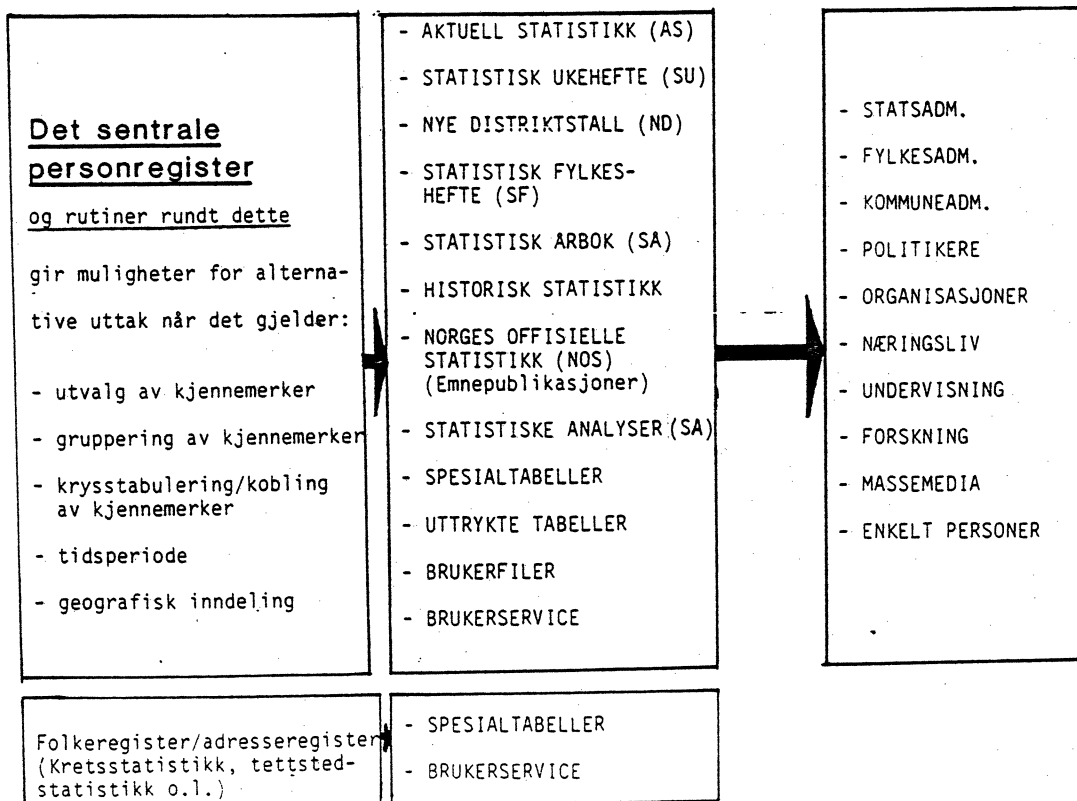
Det sentrale personregister

og rutiner rundt dette

gir muligheter for alternative uttak når det gjelder:

- utvalg av kjennemerker

- gruppering av kjennemerker

- krysstabulering/kobling av kjennemerker

- tidsperiode

- geografisk inndeling

- AKTUELL STATISTIKK (AS)

- STATISTISK UKEHEFTE (SU)

- NYE DISTRIKTSTALL (ND)

- STATISTISK FYLKESHEFTE (SF)

- STATISTISK ARBOK (SA)

- HISTORISK STATISTIKK

- NORGES OFFISIELLE STATISTIKK (NOS) (Emnepublikasjoner)

- STATISTISKE ANALYSER (SA)

- SPESIALTABELLER

- UTTRYKTE TABELLER

- BRUKERFILER

- BRUKERSERVICE

- STATSADM.

- FYLKESADM.

- KOMMUNEADM.

- POLITIKERE

- ORGANISASJONER

- NÆRINGSLIV

- UNDERVISNING

- FORSKNING

- MASSEMEDIA

- ENKELT PERSONER

Folkeregister/adresseregister (Kretsstatistikk, tettstedstatistikk o.l.)

- SPESIALTABELLER

- BRUKERSERVICE